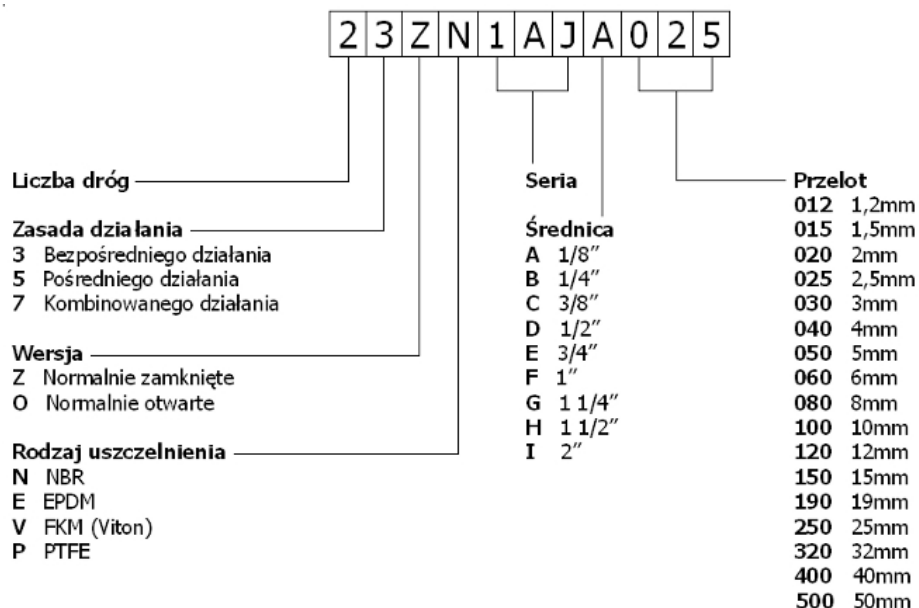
| 2 | 3 | Z | N | 1 | A | J | A | 0 | 2 | 5 |
|---|---|---|---|---|---|---|---|---|---|---|

Liczba dróg

Zasada działania
3 Bezpośredniego działania
5 Pośredniego działania
7 Kombinowanego działania

Wersja
Z Normalnie zamknięte
O Normalnie otwarte

Rodzaj uszczelnienia
N NBR
E EPDM
V FKM (Viton)
P PTFE

Seria

Średnica
A 1/8″
B 1/4″
C 3/8″
D 1/2″
E 3/4″
F 1″
G 1 1/4″
H 1 1/2″
I 2″

Przelot
012 1,2mm
015 1,5mm
020 2mm
025 2,5mm
030 3mm
040 4mm
050 5mm
060 6mm
080 8mm
100 10mm
120 12mm
150 15mm
190 19mm
250 25mm
320 32mm
400 40mm
500 50mm